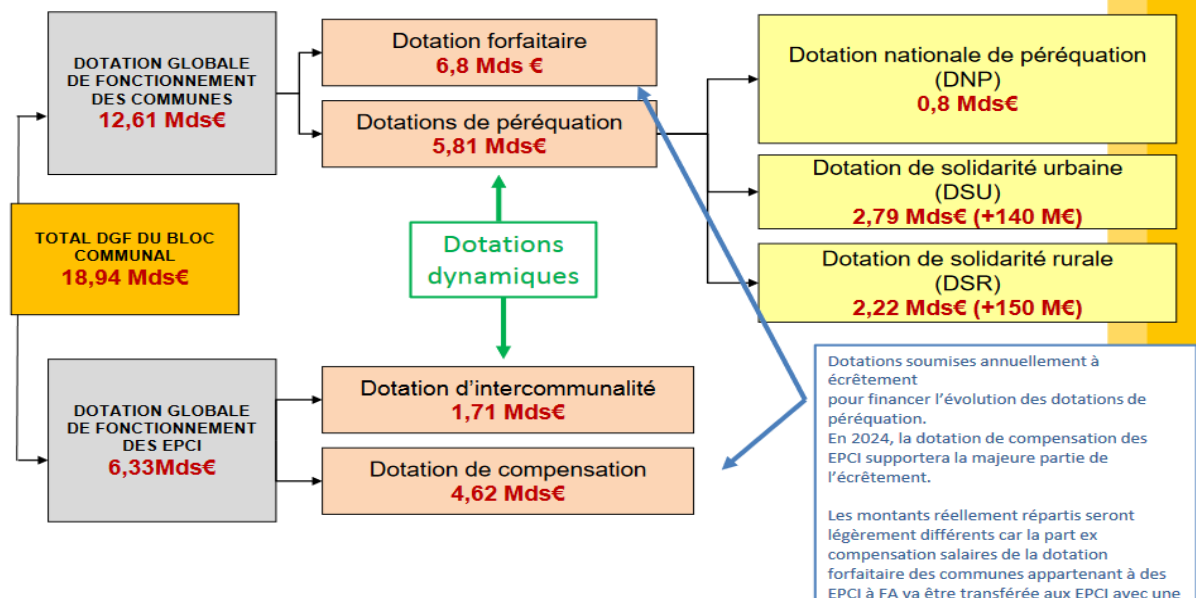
DOTATION GLOBALE DE FONCTIONNEMENT DES COMMUNES
12,61 Mds€

Dotation forfaitaire
6,8 Mds €

Dotations de péréquation
5,81 Mds€

Dotation nationale de péréquation (DNP)
0,8 Mds€

Dotation de solidarité urbaine (DSU)
2,79 Mds€ (+140 M€)

Dotation de solidarité rurale (DSR)
2,22 Mds€ (+150 M€)

TOTAL DGF DU BLOC COMMUNAL
18,94 Mds€

Dotations dynamiques

DOTATION GLOBALE DE FONCTIONNEMENT DES EPCI
6,33Mds€

Dotation d'intercommunalité
1,71 Mds€

Dotation de compensation
4,62 Mds€

Dotations soumises annuellement à écrêtement
pour financer l'évolution des dotations de péréquation.
En 2024, la dotation de compensation des EPCI supportera la majeure partie de l'écrêtement.

Les montants réellement répartis seront légèrement différents car la part ex compensation salaires de la dotation forfaitaire des communes appartenant à des EPCI à FA va être transférée aux EPCI avec une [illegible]